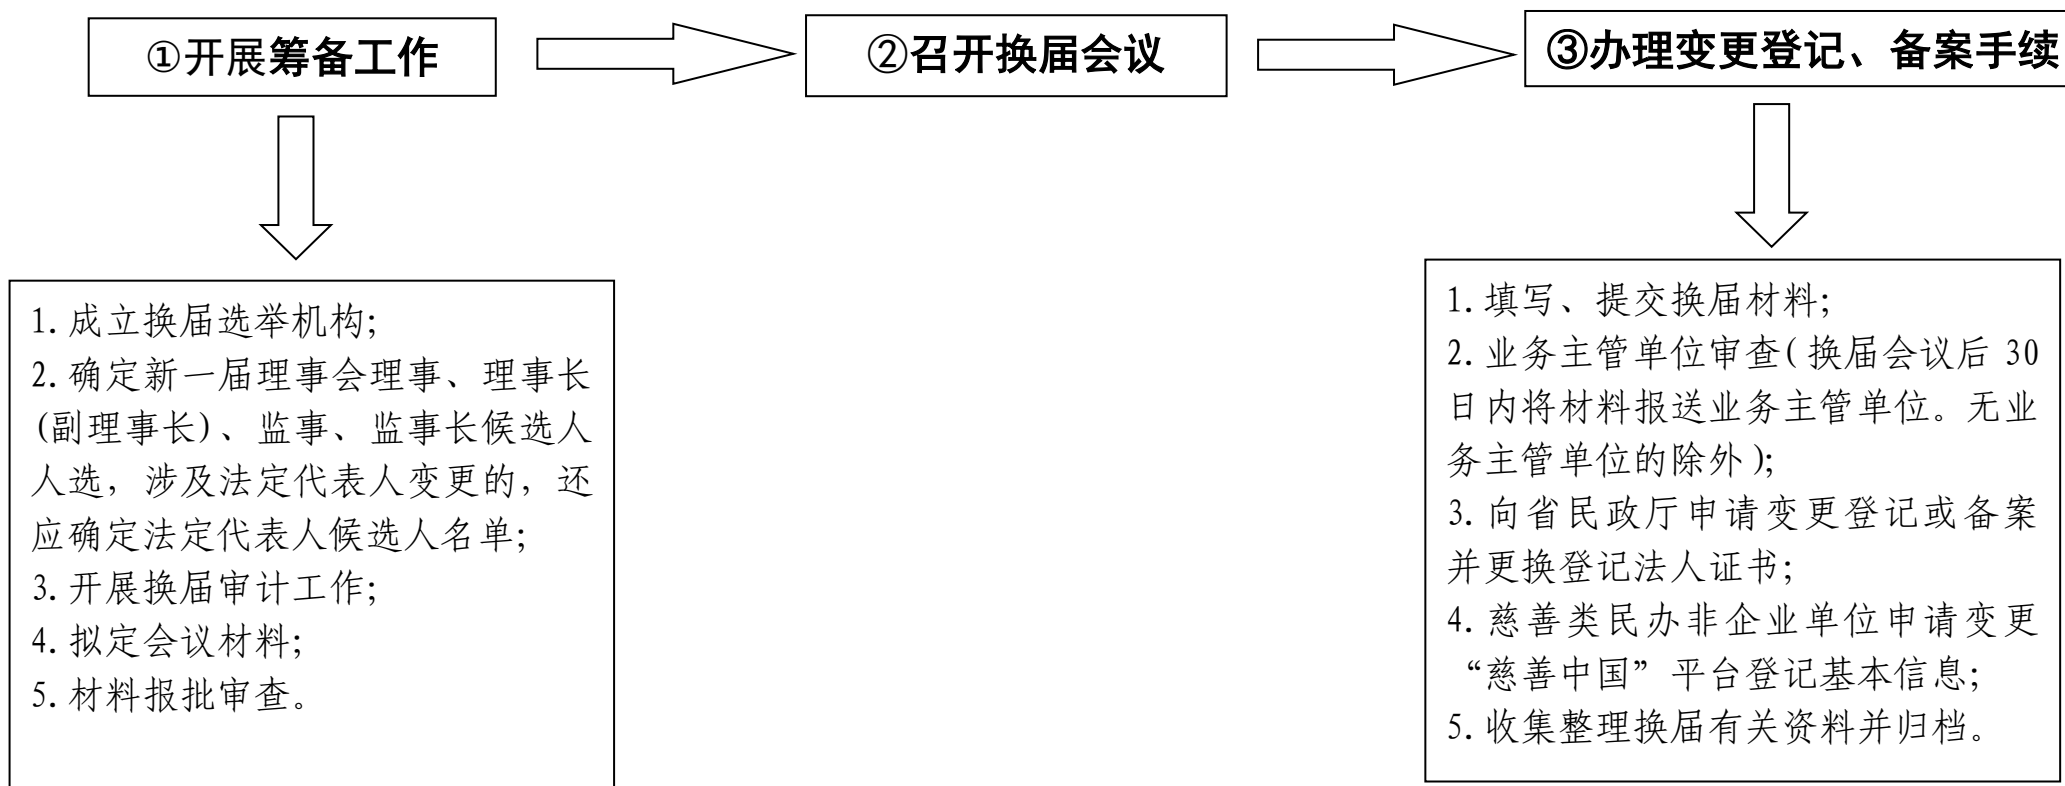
①开展筹备工作

②召开换届会议

③办理变更登记、备案手续

1. 成立换届选举机构;
2. 确定新一届理事会理事、理事长(副理事长)、监事、监事长候选人人选，涉及法定代表人变更的，还应确定法定代表人候选人名单;
3. 开展换届审计工作;
4. 拟定会议材料;
5. 材料报批审查。

1. 填写、提交换届材料;
2. 业务主管单位审查(换届会议后 30 日内将材料报送业务主管单位。无业务主管单位的除外);
3. 向省民政厅申请变更登记或备案并更换登记法人证书;
4. 慈善类民办非企业单位申请变更“慈善中国”平台登记基本信息;
5. 收集整理换届有关资料并归档。